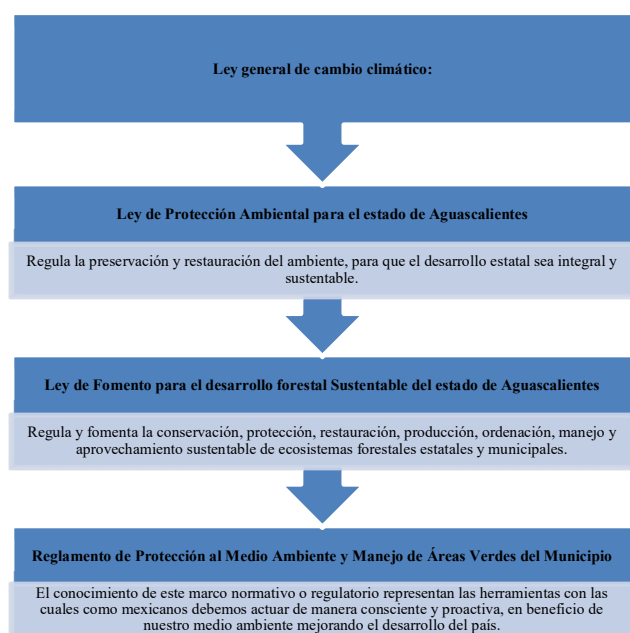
Ley general de cambio climático:

Ley de Protección Ambiental para el estado de Aguascalientes

Regula la preservación y restauración del ambiente, para que el desarrollo estatal sea integral y sustentable.

Ley de Fomento para el desarrollo forestal Sustentable del estado de Aguascalientes

Regula y fomenta la conservación, protección, restauración, producción, ordenación, manejo y aprovechamiento sustentable de ecosistemas forestales estatales y municipales.

Reglamento de Protección al Medio Ambiente y Manejo de Áreas Verdes del Municipio

El conocimiento de este marco normativo o regulatorio representan las herramientas con las cuales como mexicanos debemos actuar de manera consciente y proactiva, en beneficio de nuestro medio ambiente mejorando el desarrollo del país.